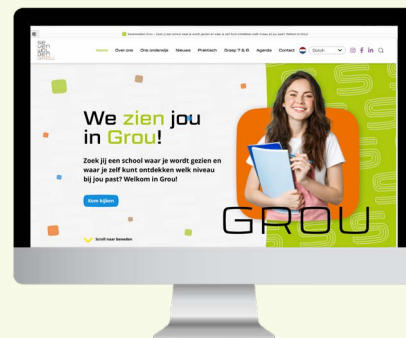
Welkom in Grou – Zoek jij een school waar je wordt gezien en waar je zelf kunt ontdekken welk niveau bij jou past? Welkom in Grou!

Home Over ons Ons onderwijs Nieuws Praktisch Groep 7 & 8 Agenda Contact Dutch

We zien jou in Grou!

Zoek jij een school waar je wordt gezien en waar je zelf kunt ontdekken welk niveau bij jou past? Welkom in Grou!

Kom kijken

Scroll naar beneden

GROU